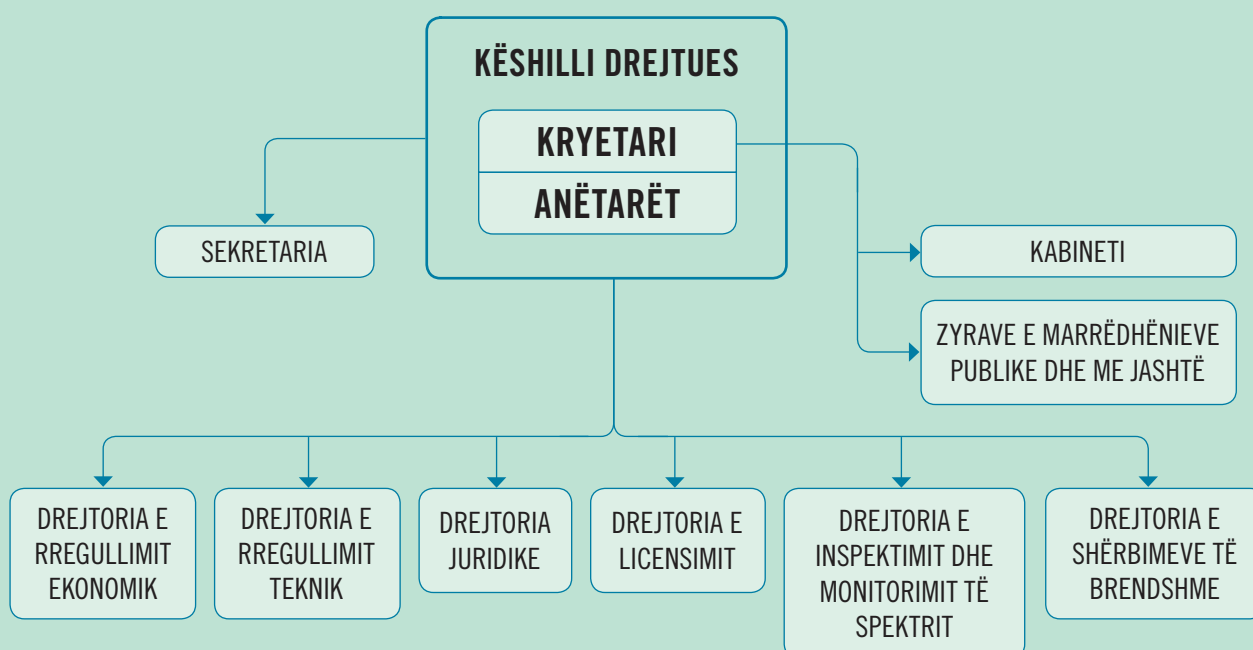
KËSHILLI DREJTUES

KRYETARI

ANËTARËT

SEKRETARIA

KABINETI

ZYRAVE E MARRËDHËNIEVE PUBLIKE DHE ME JASHTË

DREJTORIA E RREGULLIMIT EKONOMIK

DREJTORIA E RREGULLIMIT TEKNIK

DREJTORIA JURIDIKE

DREJTORIA E LICENSIMIT

DREJTORIA E INSPEKTIMIT DHE MONITORIMIT TË SPEKTRIT

DREJTORIA E SHËRBIMEVE TË BRENDSHME